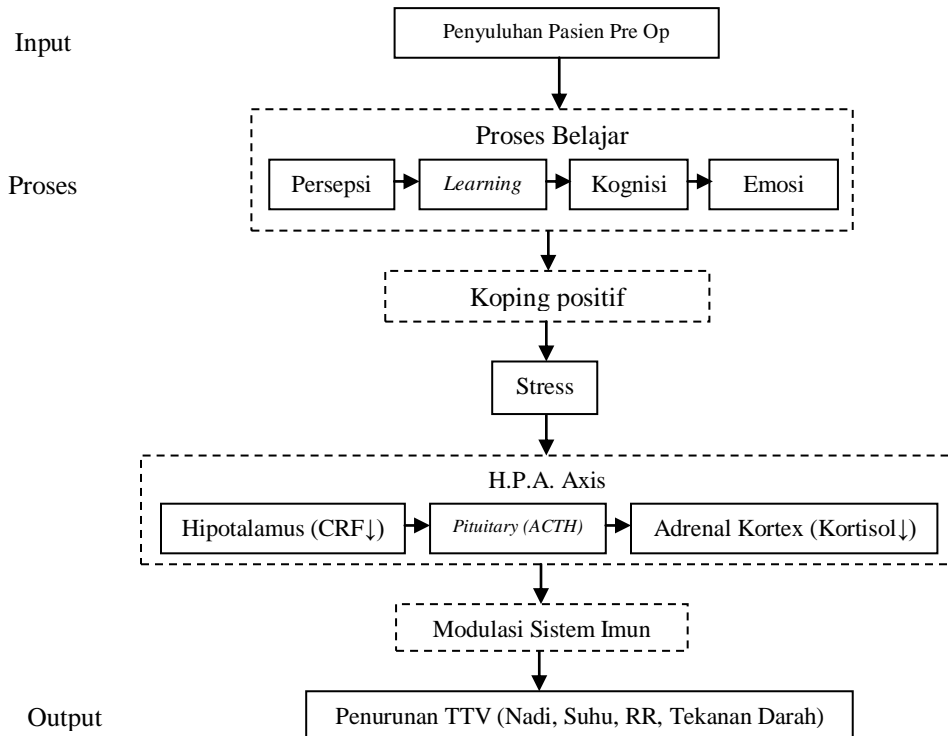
Input

Penyuluhan Pasien Pre Op

Proses Belajar

Proses

Persepsi

Learning

Kognisi

Emosi

Koping positif

Stress

H.P.A. Axis

Hipotalamus (CRF↓)

Pituitary (ACTH)

Adrenal Kortex (Kortisol↓)

Modulasi Sistem Imun

Output

Penurunan TTV (Nadi, Suhu, RR, Tekanan Darah)